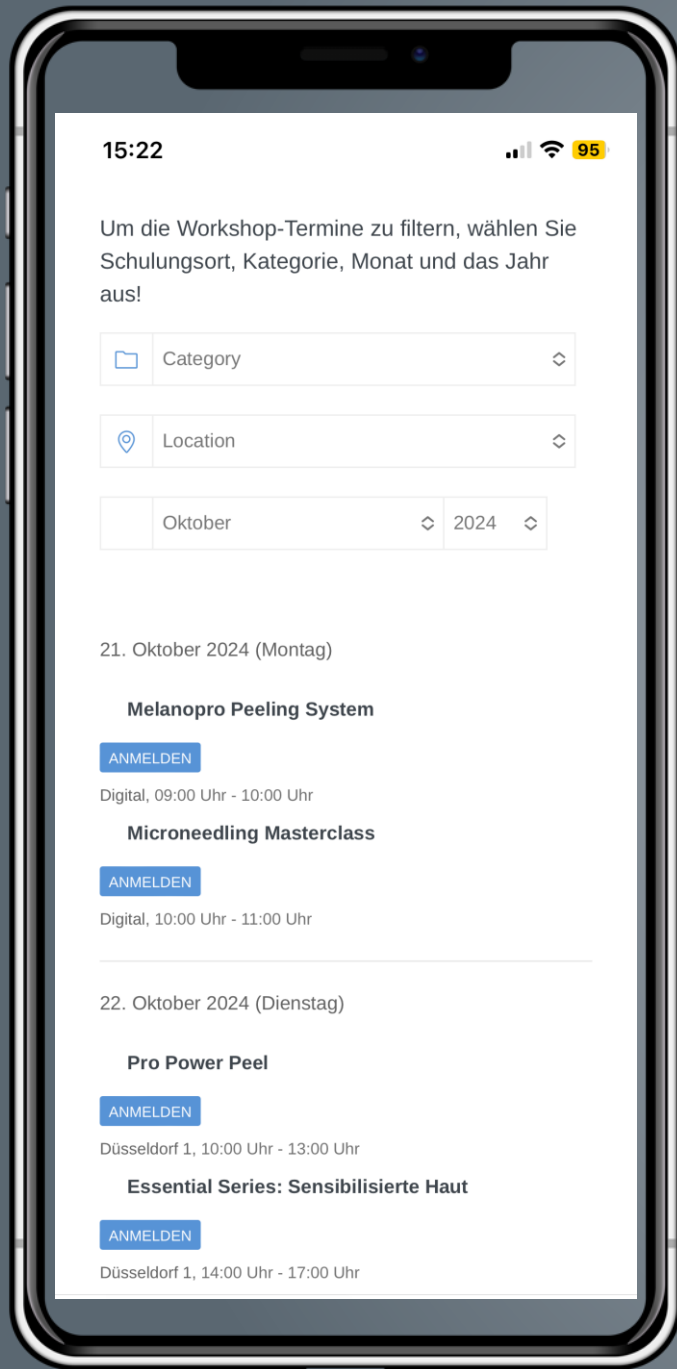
15:22

95

Um die Workshop-Termine zu filtern, wählen Sie Schulungsort, Kategorie, Monat und das Jahr aus!

Category

Location

Oktober

2024

21. Oktober 2024 (Montag)

Melanopro Peeling System

ANMELDEN

Digital, 09:00 Uhr - 10:00 Uhr

Microneedling Masterclass

ANMELDEN

Digital, 10:00 Uhr - 11:00 Uhr

22. Oktober 2024 (Dienstag)

Pro Power Peel

ANMELDEN

Düsseldorf 1, 10:00 Uhr - 13:00 Uhr

Essential Series: Sensibilisierte Haut

ANMELDEN

Düsseldorf 1, 14:00 Uhr - 17:00 Uhr